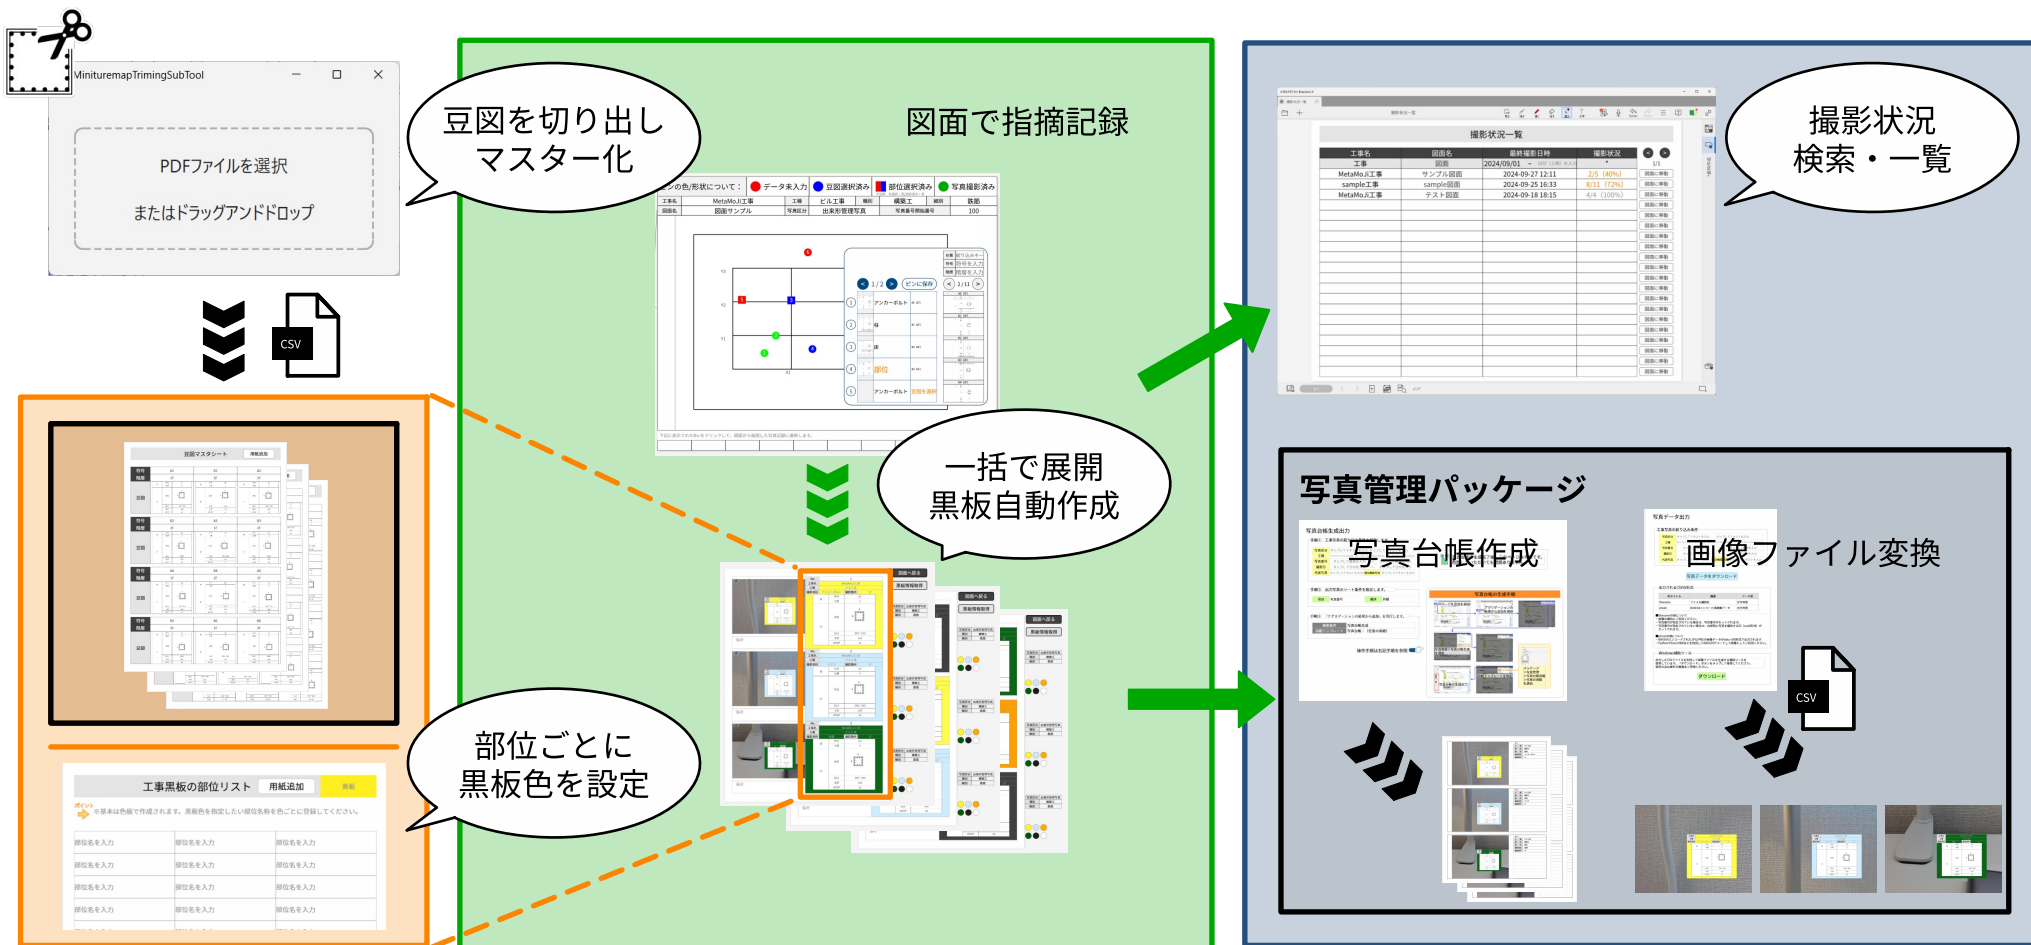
MiniturernapTrimingSubTool

PDFファイルを選択

またはドラッグアンドドロップ

CSV

豆図を切り出し
マスター化

図面で指摘記録

一括で展開
黒板自動作成

部位ごとに
黒板色を設定

工事黒板の部位リスト 用紙追加

撮影状況一覧

| 工事名 | 図面名 | 最終撮影日時 | 撮影状況 |
|---|---|---|---|
| MetaMoJi工事 | サンプル図面 | 2024-09-27 12:11 | 2/5 (40%) |
| sample工事 | sample図面 | 2024-09-25 16:33 | 8/11 (72%) |
| MetaMoJi工事 | テスト図面 | 2024-09-18 18:15 | 4/4 (100%) |

撮影状況
検索・一覧

写真管理パッケージ

写真台帳作成

画像ファイル変換

CSV